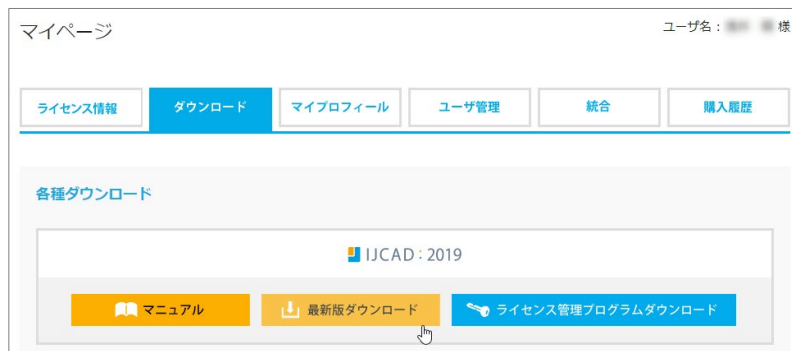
マイページ

ユーザ名：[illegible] 様

ライセンス情報 | ダウンロード | マイプロフィール | ユーザ管理 | 統合 | 購入履歴

各種ダウンロード

IJCAD：2019

マニュアル

最新版ダウンロード

ライセンス管理プログラムダウンロード